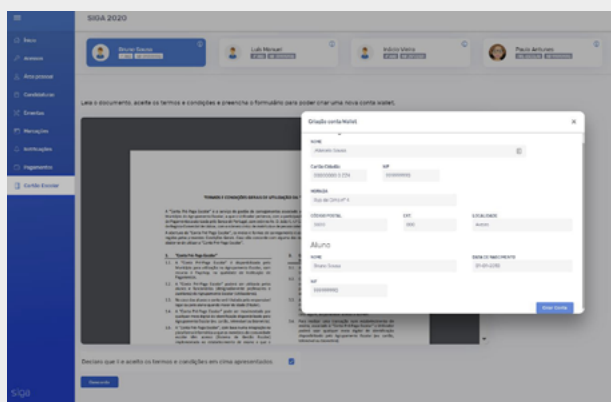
SIGA 2020

Início
Avisos
Área pessoal
Candidatura
Ementas
Marcações
Notificações
Pagamentos
Cartão Escolar

Bruno Sousa
Luís Manuel
Inácio Vieira
Paula Antunes

Leia o documento, aceite os termos e condições e preencha o formulário para poder criar uma nova conta wallet.

TERMOS E CONDIÇÕES GERAIS DE UTILIZAÇÃO DO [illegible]

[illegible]

Criação conta Wallet

NOME
Alberto Sousa

Cartão Cidadão
00000000 0 ZZ4

NIF
000000000

MORADA
Rua do Carvoil° 4

CÓDIGO POSTAL
0000

EXT.
000

LOCALIDADE
Aveiro

Aluno

NOME
Bruno Sousa

DATA DE NASCIMENTO
01-01-2010

NIF
000000000

Criar Conta

Declaro que li e aceito os termos e condições em cima apresentados.

Avançar

siga